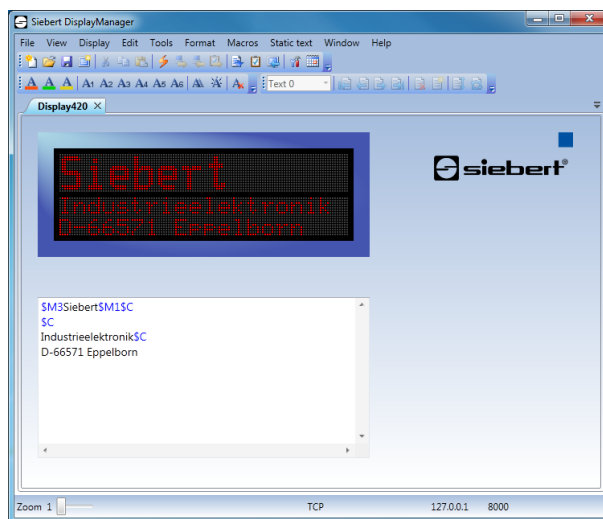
Siebert DisplayManager

File View Display Edit Tools Format Macros Static text Window Help

A1 A2 A3 A4 A5 A6 Text 0

Display420

Siebert
Industrieelektronik
D-66571 Eppelborn

siebert®

$M3Siebert$M1$C
$C
Industrieelektronik$C
D-66571 Eppelborn

Zoom 1 TCP 127.0.0.1 8000